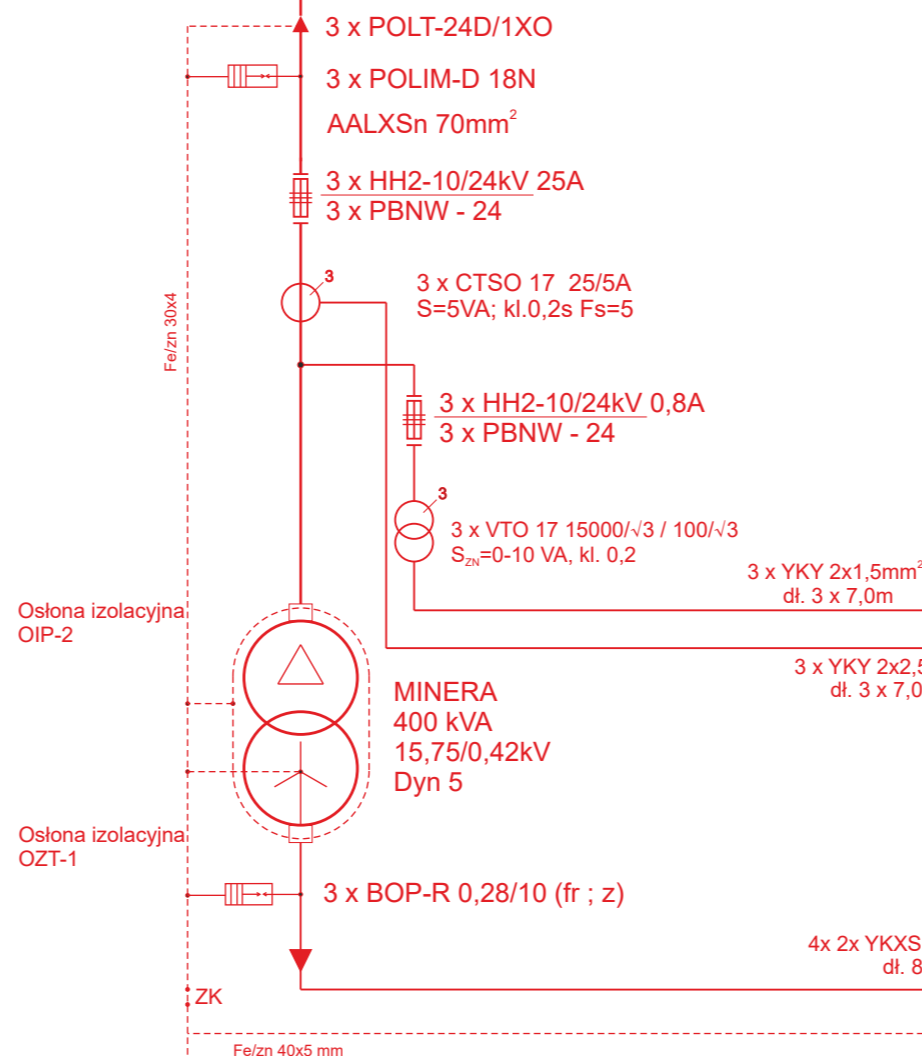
3 x POLT-24D/1XO

3 x POLIM-D 18N

AALXSn 70mm$^2$

3 x HH2-10/24kV 25A
3 x PBNW - 24

3

3 x CTSO 17 25/5A
S=5VA; kl.0,2s Fs=5

Fe/zn 30x4

3 x HH2-10/24kV 0,8A
3 x PBNW - 24

3

3 x VTO 17 15000/√3 / 100/√3
$S_{ZN}$=0-10 VA, kl. 0,2

3 x YKY 2x1,5mm$^2$
dł. 3 x 7,0m

Osłona izolacyjna
OIP-2

3 x YKY 2x2,5
dł. 3 x 7,0

MINERA
400 kVA
15,75/0,42kV
Dyn 5

Osłona izolacyjna
OZT-1

3 x BOP-R 0,28/10 (fr ; z)

4x 2x YKXS
dł. 8

ZK

Fe/zn 40x5 mm